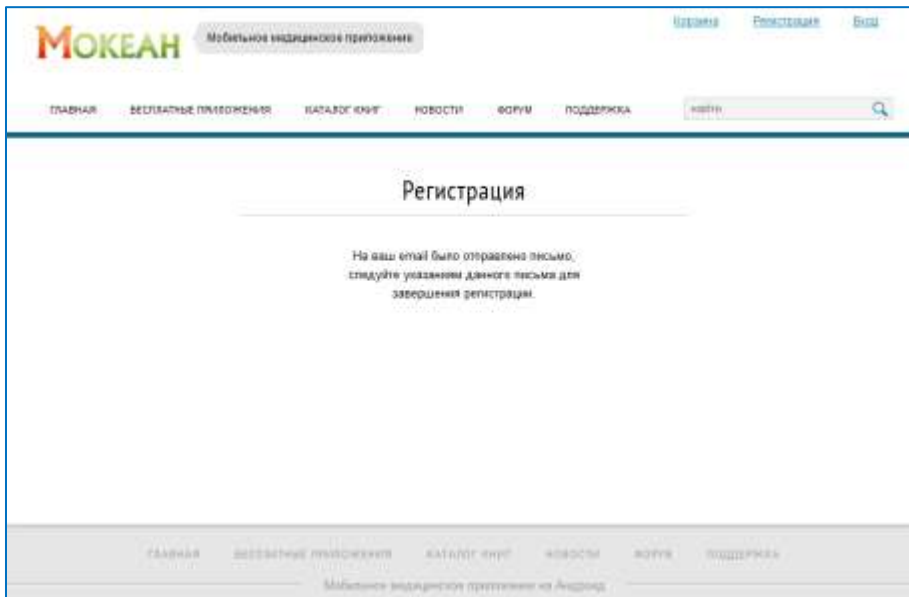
МОКЕАН

Мобильное медицинское приложение

Корзина Регистрация Вход

ГЛАВНАЯ БЕСПЛАТНЫЕ ПРИЛОЖЕНИЯ КАТАЛОГ КНИГ НОВОСТИ ФОРУМ ПОДДЕРЖКА

найти

Регистрация

На ваш email было отправлено письмо, следуйте указаниям данного письма для завершения регистрации.

ГЛАВНАЯ БЕСПЛАТНЫЕ ПРИЛОЖЕНИЯ КАТАЛОГ КНИГ НОВОСТИ ФОРУМ ПОДДЕРЖКА

Мобильное медицинское приложение на Андроид